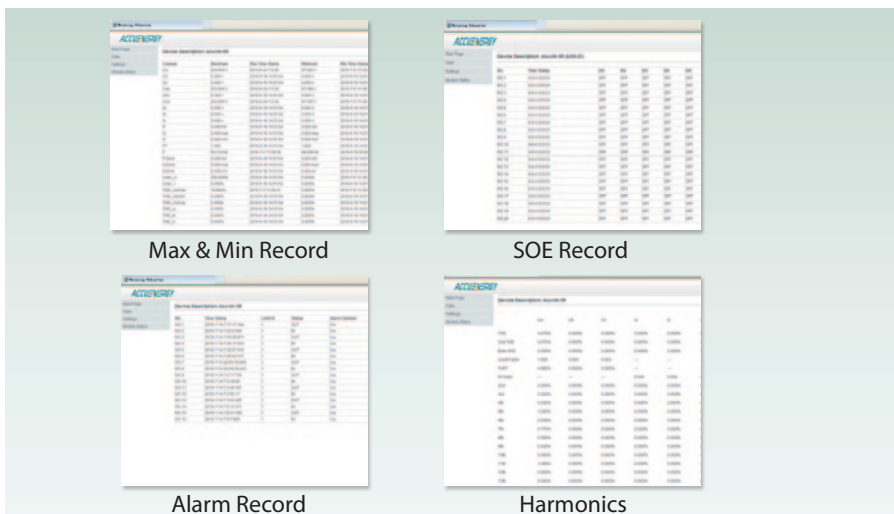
ACCUENERGY

Device Description: Acuvim IIR

Max & Min Record

ACCUENERGY

Device Description: Acuvim IIR

SOE Record

ACCUENERGY

Device Description: Acuvim IIR

Alarm Record

ACCUENERGY

Device Description: Acuvim IIR

Harmonics